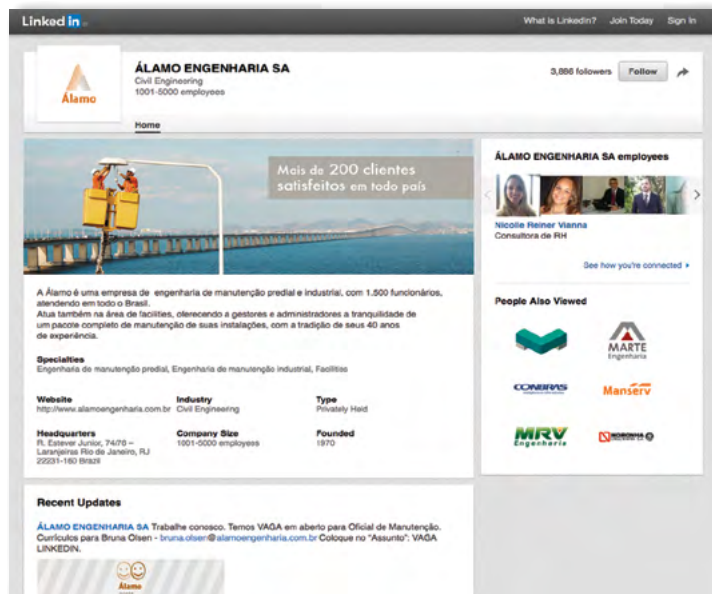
Linked in

What is LinkedIn? Join Today Sign In

Álamo

ÁLAMO ENGENHARIA SA
Civil Engineering
1001-5000 employees

3,886 followers Follow

Home

Mais de 200 clientes satisfeitos em todo país

A Álamo é uma empresa de engenharia de manutenção predial e industrial, com 1.500 funcionários, atendendo em todo o Brasil.
Atua também na área de facilities, oferecendo a gestores e administradores a tranquilidade de um pacote completo de manutenção de suas instalações, com a tradição de seus 40 anos de experiência.

Specialties
Engenharia de manutenção predial, Engenharia de manutenção industrial, Facilities

| Website | Industry | Type |
|---|---|---|
| http://www.alamoengenharia.com.br | Civil Engineering | Privately Held |
| **Headquarters** | **Company Size** | **Founded** |
| R. Estever Junior, 74/76 – Laranjeiras Rio de Janeiro, RJ 22231-160 Brazil | 1001-5000 employees | 1970 |

ÁLAMO ENGENHARIA SA employees

Nicolle Reiner Vianna
Consultora de RH

See how you're connected ›

People Also Viewed

MARTE Engenharia

CONBRAS

Manserv

MRV Engenharia

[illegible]

Recent Updates

ÁLAMO ENGENHARIA SA Trabalhe conosco. Temos VAGA em aberto para Oficial de Manutenção. Currículos para Bruna Olsen - bruna.olsen@alamoengenharia.com.br Coloque no "Assunto": VAGA LINKEDIN.

Álamo